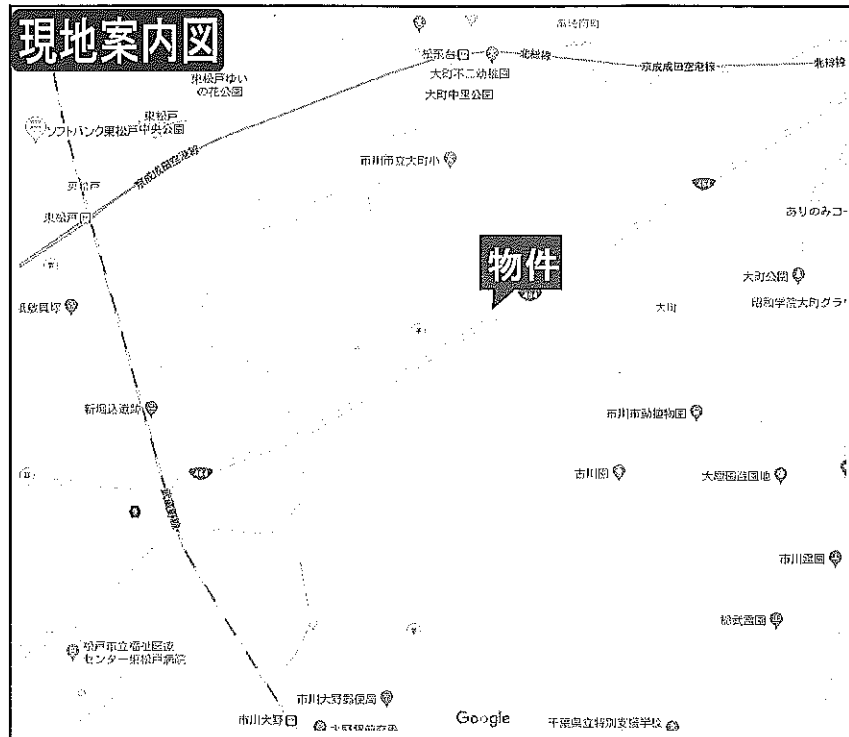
現地案内図

北総線

松飛台
北総線
京成成田空港線
北総線
東松戸ゆいの花公園
大町不二幼稚園
大町中里公園
東松戸
ソフトバンク東松戸中央公園
京成成田空港線
市川市立大町小
東松戸
東松戸
ありのみコース
物件
大町公園
昭和学院大町グラウンド
大町
新坂川遊歩道
市川市動植物園
古川園
大町霊園
市川霊園
松戸市立福祉医療センター東松戸病院
市川大野郵便局
市川大野
Google
千葉県立特別支援学校